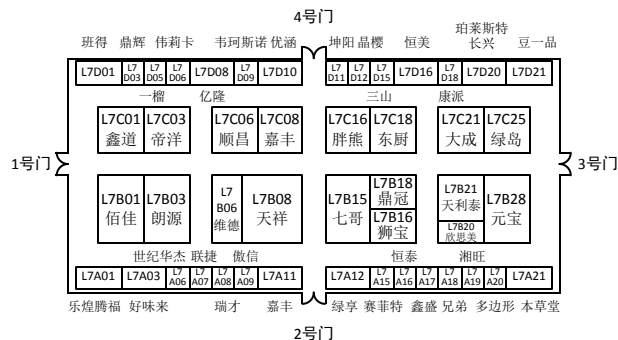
4号门

班得 鼎辉 伟莉卡 韦珂斯诺 优涵 坤阳 晶樱 恒美 珀莱斯特 长兴 豆一品

L7D01 L7 D03 L7 D05 L7 D06 L7D08 L7 D09 L7D10 L7 D11 L7 D12 L7 D15 L7D16 L7 D18 L7D20 L7D21

一榴 亿隆 三山 康派

L7C01 鑫道 L7C03 帝洋 L7C06 顺昌 L7C08 嘉丰 L7C16 胖熊 L7C18 东厨 L7C21 大成 L7C25 绿岛

1号门 3号门

L7B01 佰佳 L7B03 朗源 L7 B06 维德 L7B08 天祥 L7B15 七哥 L7B18 鼎冠 L7B16 狮宝 L7B21 天利泰 L7B20 欣思美 L7B28 元宝

世纪华杰 联捷 傲信 恒泰 湘旺

L7A01 L7A03 L7 A06 L7 A07 L7 A08 L7 A09 L7A11 L7A12 L7 A15 L7 A16 L7 A17 L7 A18 L7 A19 L7 A20 L7A21

乐煌腾福 好味来 瑞才 嘉丰 绿享 赛菲特 鑫盛 兄弟 多边形 本草堂

2号门